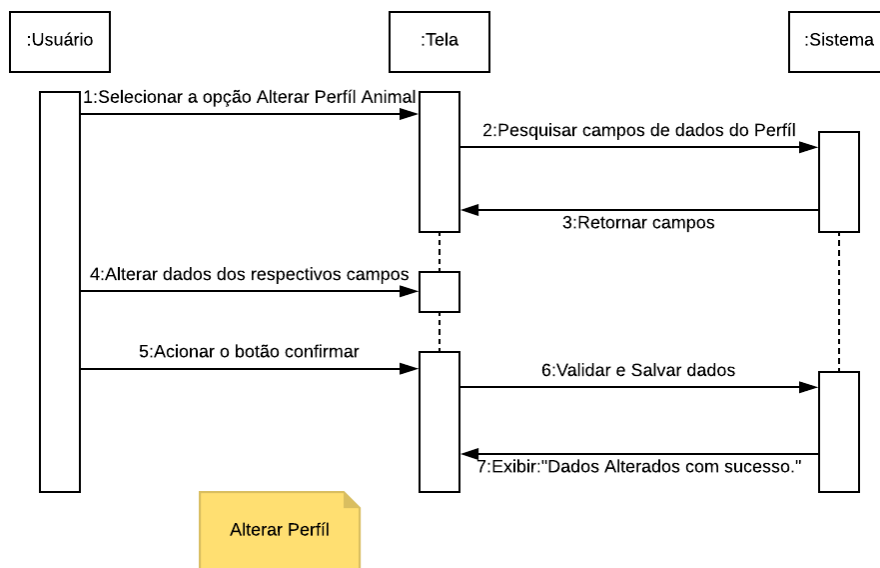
:Usuário

:Tela

:Sistema

1:Selecionar a opção Alterar Perfíl Animal

2:Pesquisar campos de dados do Perfíl

3:Retornar campos

4:Alterar dados dos respectivos campos

5:Acionar o botão confirmar

6:Validar e Salvar dados

7:Exibir:"Dados Alterados com sucesso."

Alterar Perfíl